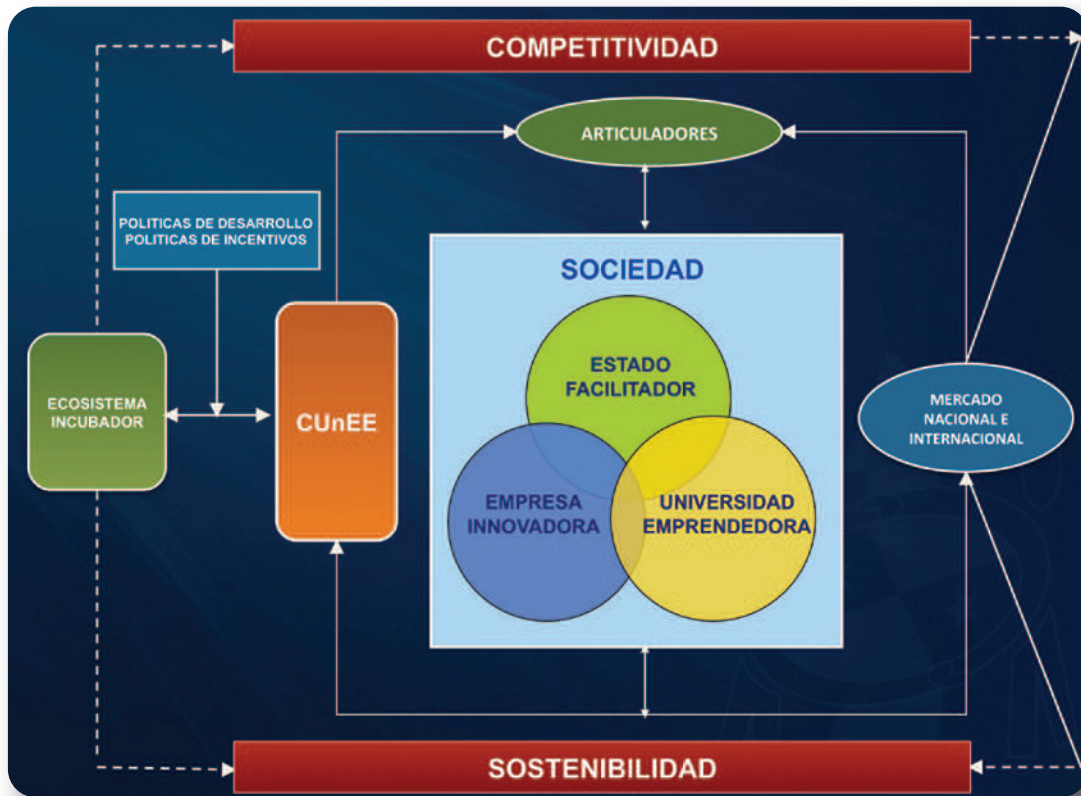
COMPETITIVIDAD

ARTICULADORES

POLITICAS DE DESARROLLO
POLITICAS DE INCENTIVOS

SOCIEDAD

ESTADO FACILITADOR

EMPRESA INNOVADORA

UNIVERSIDAD EMPRENDEDORA

ECOSISTEMA INCUBADOR

CUnEE

MERCADO NACIONAL E INTERNACIONAL

SOSTENIBILIDAD